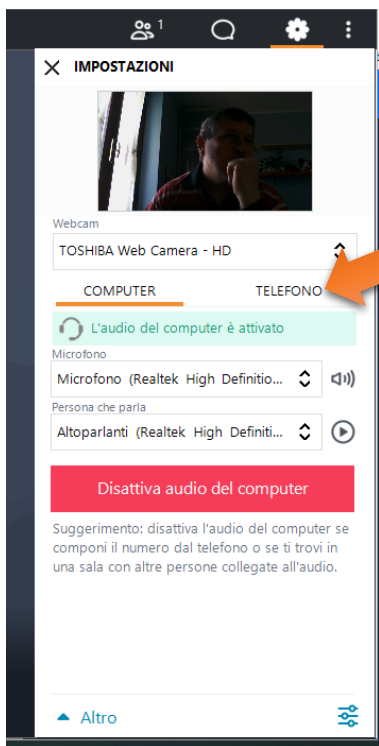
1

IMPOSTAZIONI

Webcam

TOSHIBA Web Camera - HD

COMPUTER

TELEFONO

L'audio del computer è attivato

Microfono

Microfono (Realtek High Definitio...

Persona che parla

Altoparlanti (Realtek High Definiti...

Disattiva audio del computer

Suggerimento: disattiva l'audio del computer se componi il numero dal telefono o se ti trovi in una sala con altre persone collegate all'audio.

Altro